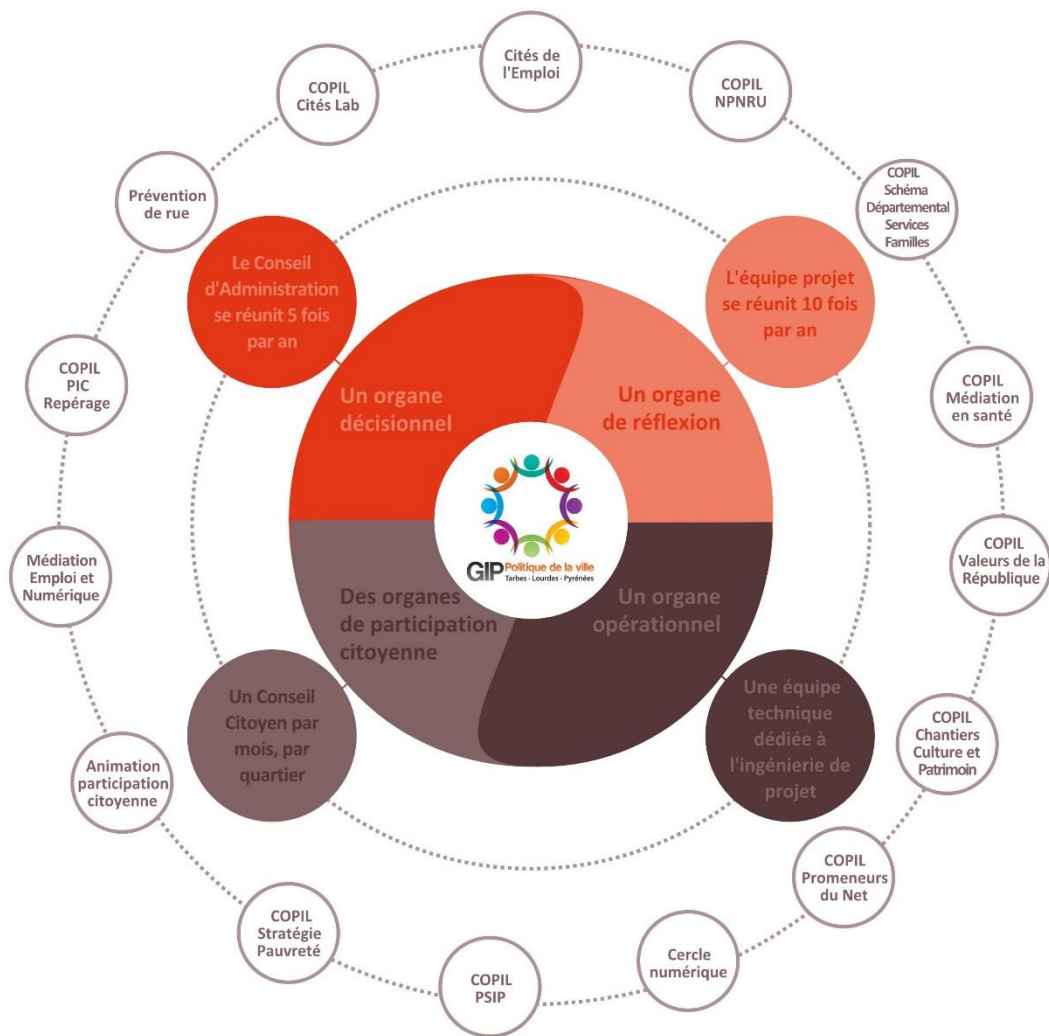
Cités de l'Emploi

COPIL NPNRU

COPIL Schéma Départemental Services Familles

COPIL Médiation en santé

COPIL Valeurs de la République

COPIL Chantiers Culture et Patrimoin

COPIL Promeneurs du Net

Cercle numérique

COPIL PSIP

COPIL Stratégie Pauvreté

Animation participation citoyenne

Médiation Emploi et Numérique

COPIL PIC Repérage

Prévention de rue

COPIL Cités Lab

Le Conseil d'Administration se réunit 5 fois par an

L'équipe projet se réunit 10 fois par an

Un organe décisionnel

Un organe de réflexion

GIP Politique de la ville
Tarbes - Lourdes - Pyrénées

Des organes de participation citoyenne

Un organe opérationnel

Un Conseil Citoyen par mois, par quartier

Une équipe technique dédiée à l'ingénierie de projet